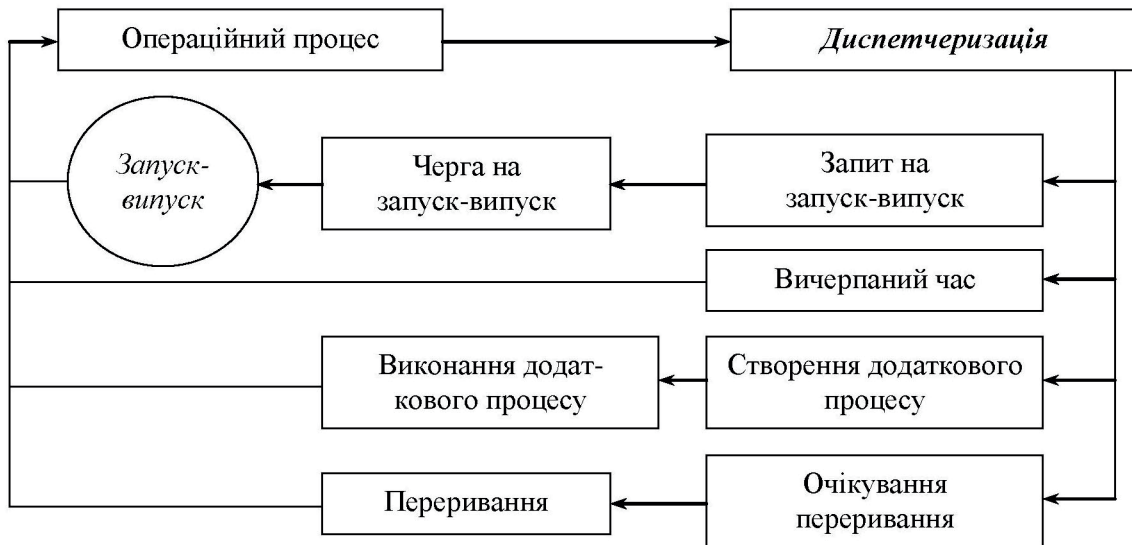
Операційний процес

Диспетчеризація

Запуск-випуск

Черга на запуск-випуск

Запит на запуск-випуск

Вичерпаний час

Виконання додаткового процесу

Створення додаткового процесу

Переривання

Очікування переривання